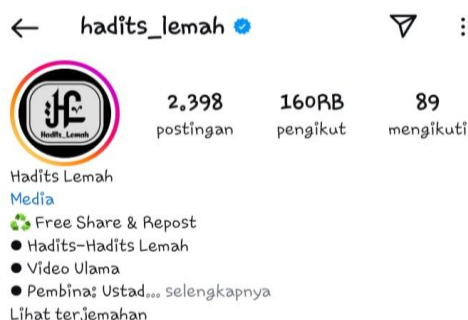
hadits_lemah

Hadits_Lemah

2.398 postingan
160RB pengikut
89 mengikuti

Hadits Lemah
Media
♻️ Free Share & Repost
● Hadits-Hadits Lemah
● Video Ulama
● Pembina: Ustad... selengkapnya
Lihat terjemahan